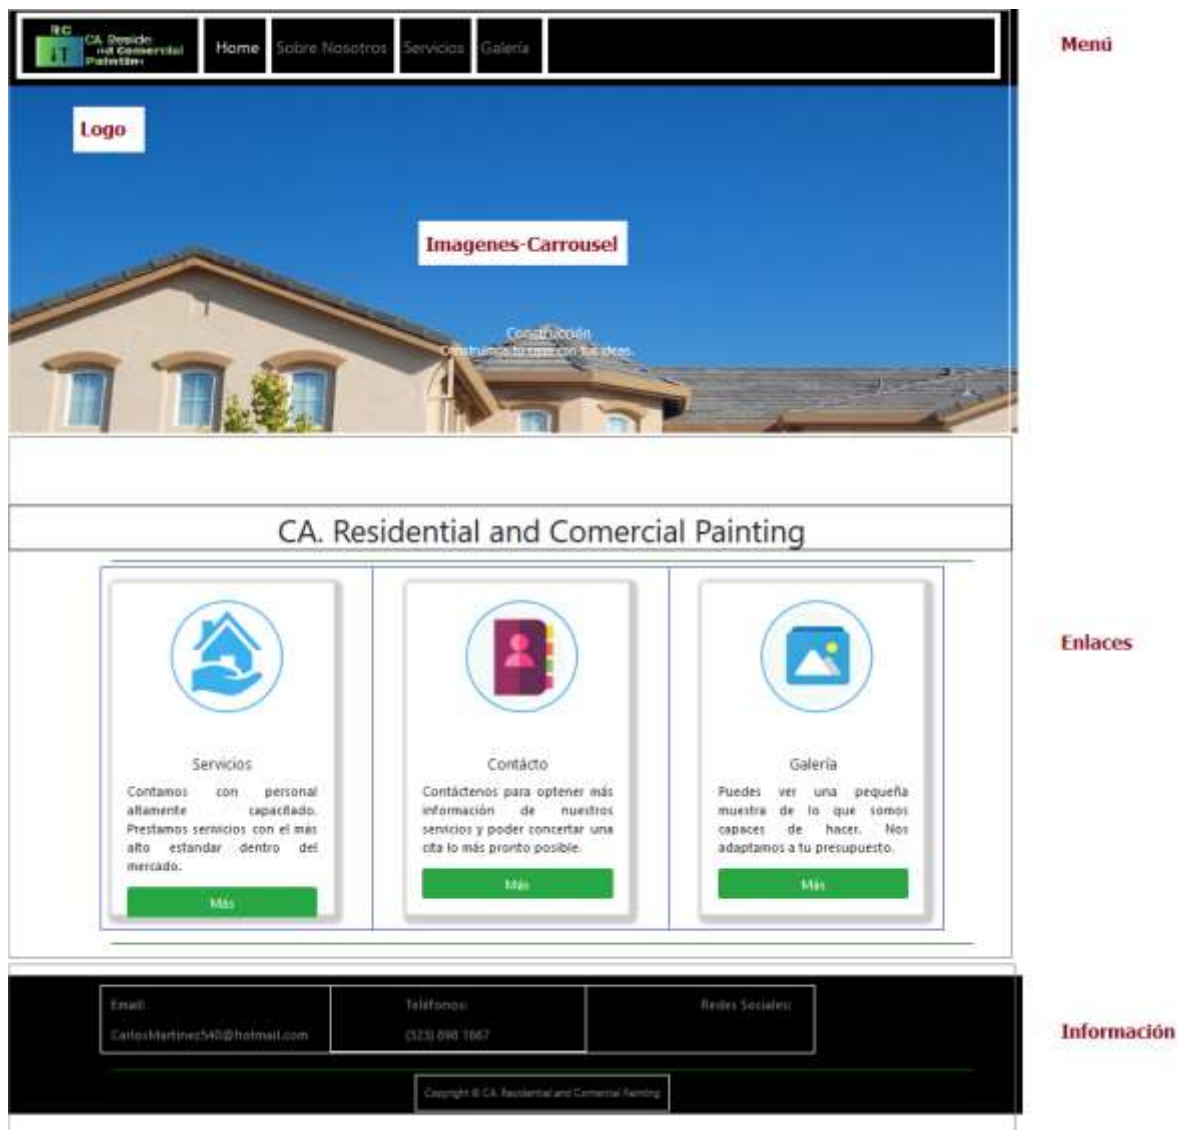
RC CA Reside nd Comercial Paintin

Home Sobre Nosotros Servicios Galería

Menú

Logo

Imagenes-Carrousel

Construcción
Construimos tu casa con tus ideas.

CA. Residential and Comercial Painting

Enlaces

Servicios

Contamos con personal altamente capacitado. Prestamos servicios con el más alto estandar dentro del mercado.

Más

Contácto

Contáctenos para optener más información de nuestros servicios y poder concertar una cita lo más pronto posible.

Más

Galería

Puedes ver una pequeña muestra de lo que somos capaces de hacer. Nos adaptamos a tu presupuesto.

Más

Email:
CarlosMartinez540@hotmail.com

Teléfonos:
(323) 898 1667

Redes Sociales:

Información

Copyright © CA. Residential and Comercial Painting